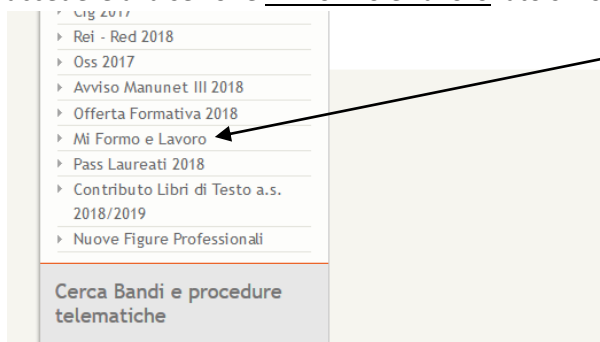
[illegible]

Cig 2017
Rei - Red 2018
Oss 2017
Avviso Manunet III 2018
Offerta Formativa 2018
Mi Formo e Lavoro
Pass Laureati 2018
Contributo Libri di Testo a.s. 2018/2019
Nuove Figure Professionali

Cerca Bandi e procedure telematiche